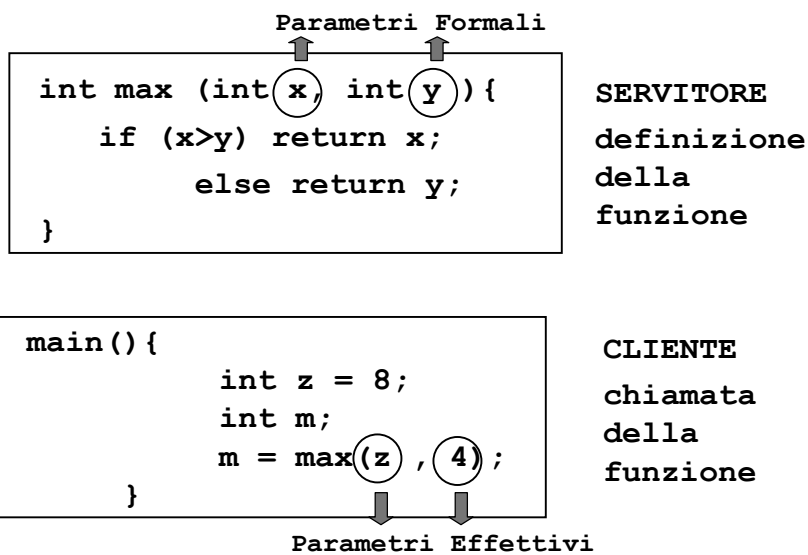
Parametri Formali

int max (int x, int y){
    if (x>y) return x;
        else return y;
}

SERVITORE
definizione della funzione

main(){
        int z = 8;
        int m;
        m = max(z , 4);
    }

CLIENTE
chiamata della funzione

Parametri Effettivi